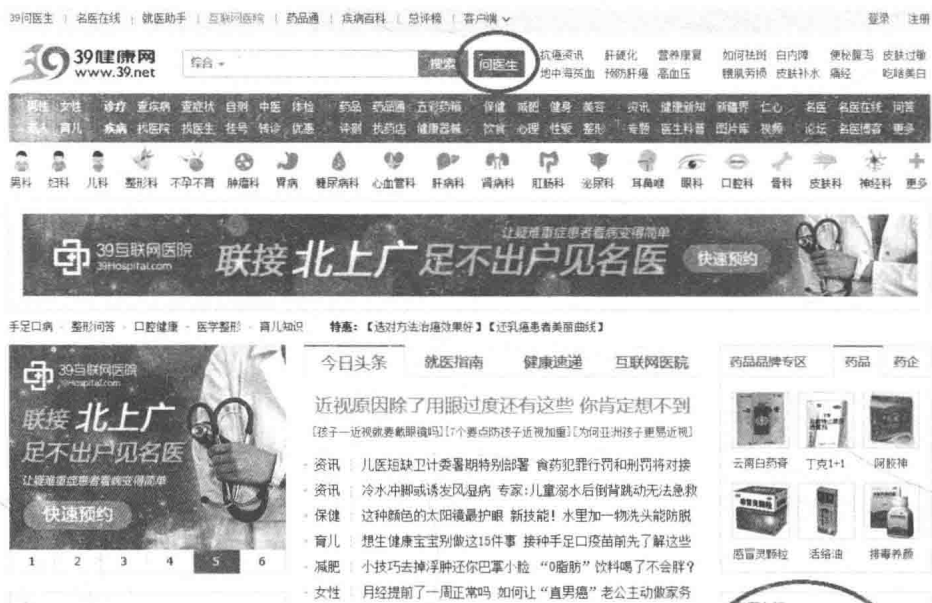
39问医生 | 名医在线 | 就医助手 | 互联网医院 | 药品通 | 疾病百科 | 总评榜 | 客户端 ∨

登录 注册

39健康网 www.39.net

综合 ▾ 搜索 问医生

抗癌资讯 肝硬化 营养膳食 如何祛斑 白内障 便秘腹泻 皮肤过敏
地中海贫血 预防肝癌 高血压 糖尿病并发 皮肤补水 痛经 吃啥美白

男性 女性 诊疗 重疾病 查症状 自测 中医 体检 药品 药品通 五官药箱 保健 减肥 健身 美容 资讯 健康新知 新疆界 七心 名医 名医在线 问答
老人 育儿 疾病 找医院 找医生 挂号 转诊 优惠 评测 找药店 健康器械 饮食 心理 性爱 整形 专题 医生科普 图片库 视频 论坛 名医博客 更多

男科 妇科 儿科 整形科 不孕不育 肿瘤科 胃病 糖尿病科 心血管科 肝病科 肾病科 肛肠科 泌尿科 耳鼻喉 眼科 口腔科 骨科 皮肤科 神经科 更多

39互联网医院 39Hospital.com
联接 北上广 足不出户见名医 让疑难重症患者看病变得简单 快速预约

手足口病 · 整形问答 · 口腔健康 · 医学整形 · 育儿知识 特惠：【选对方法治痘效果好】【迁乳癌患者美丽曲线】

39互联网医院 39Hospital.com
联接 北上广 足不出户见名医
让疑难重症患者看病变得简单
快速预约
1 2 3 4 5 6

今日头条 就医指南 健康速递 互联网医院

近视原因除了用眼过度还有这些 你肯定想不到
[孩子一近视就要戴眼镜吗] [7个要点防孩子近视加重] [为何丑州孩子更易近视]

· 资讯 | 儿医短缺卫计委暑期特别部署 食药犯罪行罚和刑罚将对接
· 资讯 | 冷水冲脚或诱发风湿病 专家:儿童溺水后倒背跳动无法急救
· 保健 | 这种颜色的太阳镜最护眼 新技能! 水里加一物洗头能防脱
· 育儿 | 想生健康宝宝别做这15件事 接种手足口疫苗前先了解这些
· 减肥 | 小技巧去掉浮肿还你巴掌小脸 "0脂肪"饮料喝了不会胖?
· 女性 | 月经提前了一周正常吗 如何让"直男癌"老公主动做家务

药品品牌专区 药品 药企

云南白药膏 丁克1+1 阿胶神
感冒灵颗粒 活络油 排毒养颜